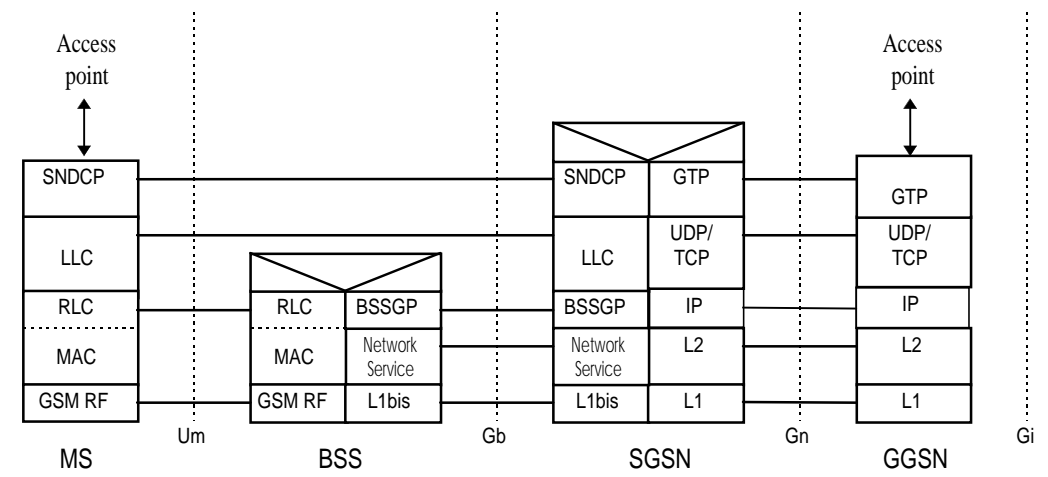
Access point

Access point

SNDCP

LLC

RLC

MAC

GSM RF

RLC

BSSGP

MAC

Network Service

GSM RF

L1bis

SNDCP

GTP

LLC

UDP/ TCP

BSSGP

IP

Network Service

L2

L1bis

L1

GTP

UDP/ TCP

IP

L2

L1

Um

Gb

Gn

Gi

MS

BSS

SGSN

GGSN